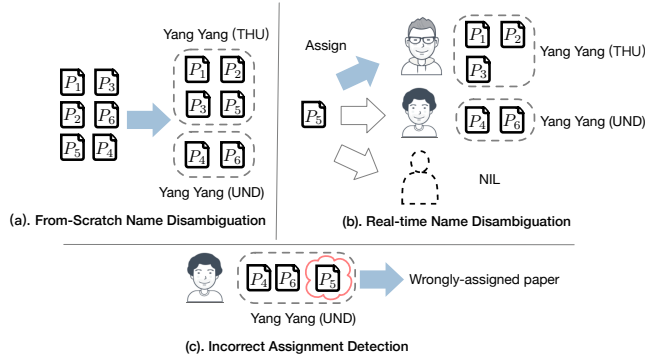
$P_1$ $P_3$
$P_2$ $P_6$
$P_5$ $P_4$

Yang Yang (THU)

$P_1$ $P_2$
$P_3$ $P_5$

$P_4$ $P_6$

Yang Yang (UND)

(a). From-Scratch Name Disambiguation

Assign

$P_5$

$P_1$ $P_2$
$P_3$

Yang Yang (THU)

$P_4$ $P_6$

Yang Yang (UND)

NIL

(b). Real-time Name Disambiguation

$P_4$ $P_6$ $P_5$

Wrongly-assigned paper

Yang Yang (UND)

(c). Incorrect Assignment Detection